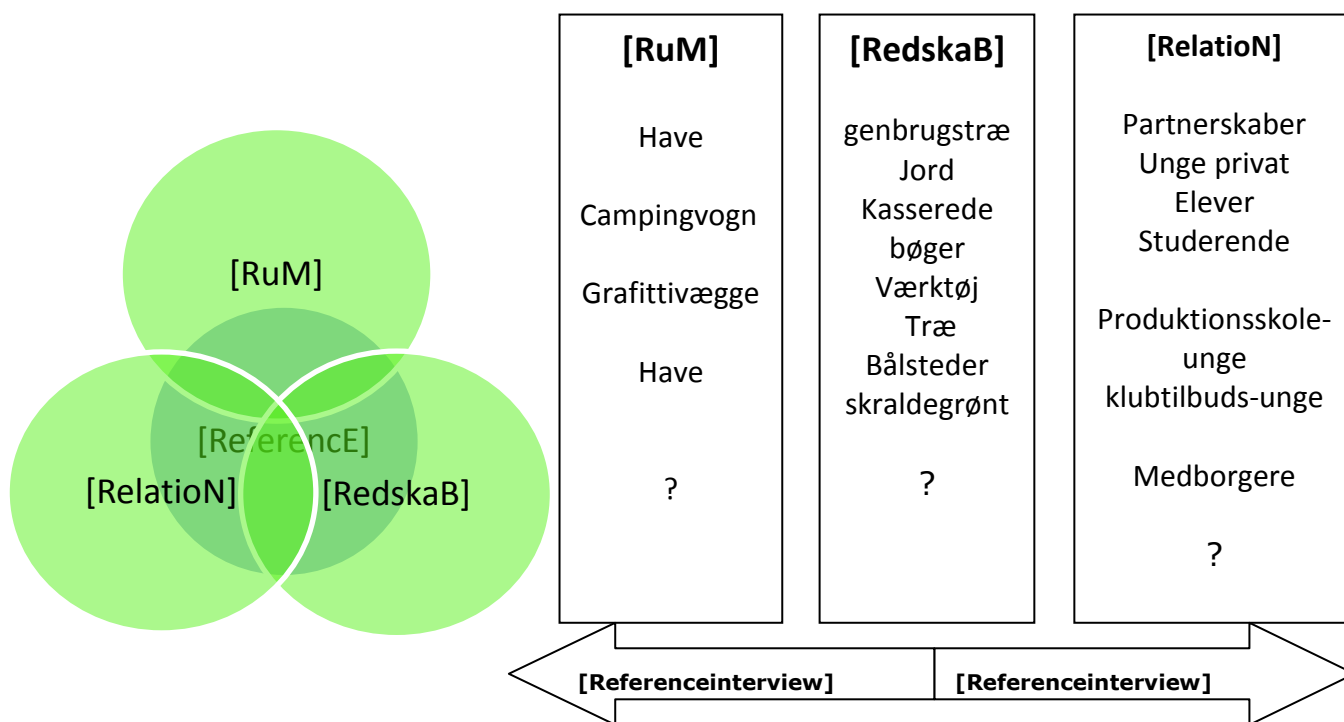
[RuM]

[ReferencE]

[RelatioN]

[RedskaB]

[RuM]

Have

Campingvogn

Grafittivægge

Have

?

[RedskaB]

genbrugstræ
Jord
Kasserede bøger
Værktøj
Træ
Bålsteder
skraldegrønt

?

[RelatioN]

Partnerskaber
Unge privat
Elever
Studerende

Produktionsskole-unge
klubtilbuds-unge

Medborgere

?

[Referenceinterview]

[Referenceinterview]